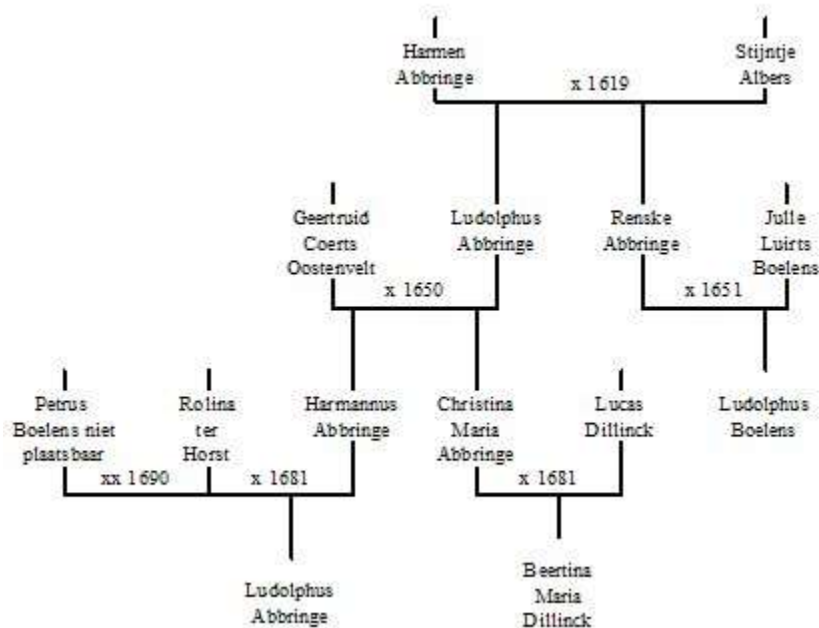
Harmen Abbringe

Stijntje Albers

x 1619

Geertruid Coerts Oostenvelt

Ludolphus Abbringe

Renske Abbringe

Julle Luirts Boelens

x 1650

x 1651

Petrus Boelens niet plaatsbaar

Rolina ter Horst

Harmannus Abbringe

Christina Maria Abbringe

Lucas Dillinck

Ludolphus Boelens

xx 1690

x 1681

x 1681

Ludolphus Abbringe

Beertina Maria Dillinck